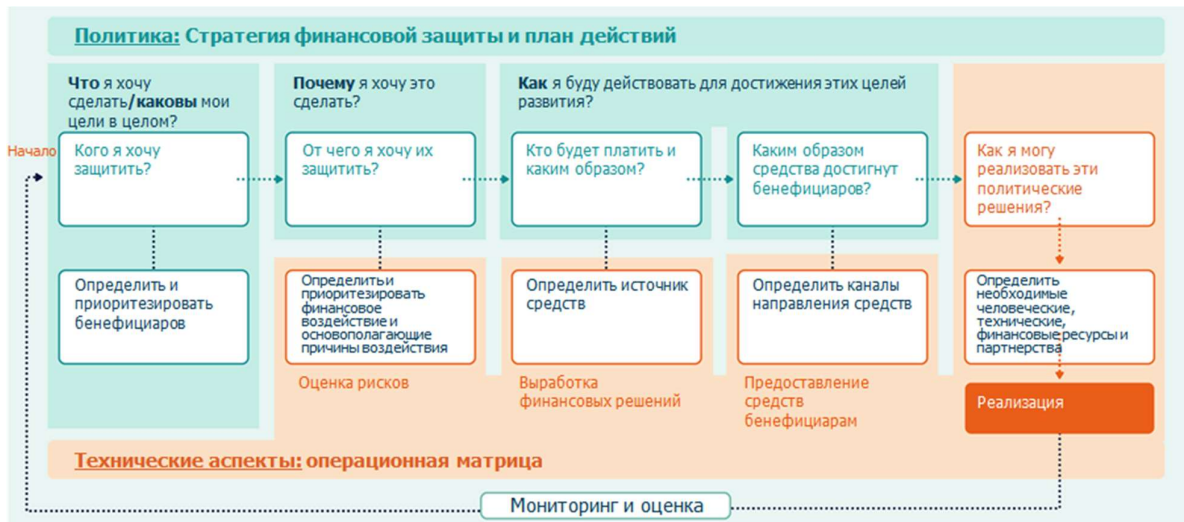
Политика: Стратегия финансовой защиты и план действий

Что я хочу сделать/каковы мои цели в целом?

Почему я хочу это сделать?

Как я буду действовать для достижения этих целей развития?

Начало

Кого я хочу защитить?

От чего я хочу их защитить?

Кто будет платить и каким образом?

Каким образом средства достигнут бенефициаров?

Как я могу реализовать эти политические решения?

Определить и приоритезировать бенефициаров

Определить и приоритезировать финансовое воздействие и основополагающие причины воздействия

Определить источник средств

Определить каналы направления средств

Определить необходимые человеческие, технические, финансовые ресурсы и партнерства

Оценка рисков

Выработка финансовых решений

Предоставление средств бенефициарам

Реализация

Технические аспекты: операционная матрица

Мониторинг и оценка